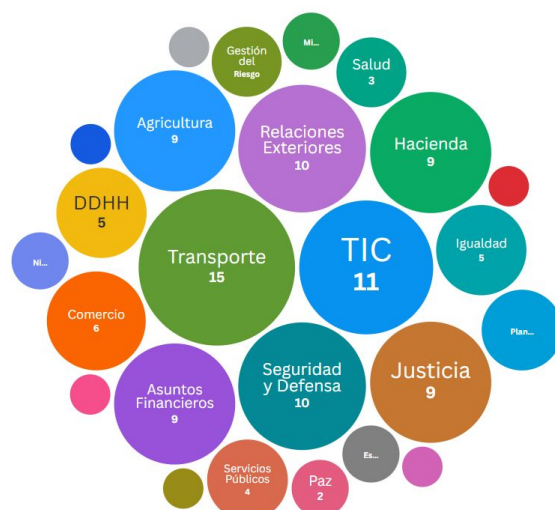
Gestión del Riesgo

Mi...

Salud
3

Agricultura
9

Relaciones Exteriores
10

Hacienda
9

DDHH
5

Transporte
15

TIC
11

Igualdad
5

Ni...

Comercio
6

Plan...

Seguridad y Defensa
10

Justicia
9

Asuntos Financieros
9

Es...

Servicios Públicos
4

Paz
2